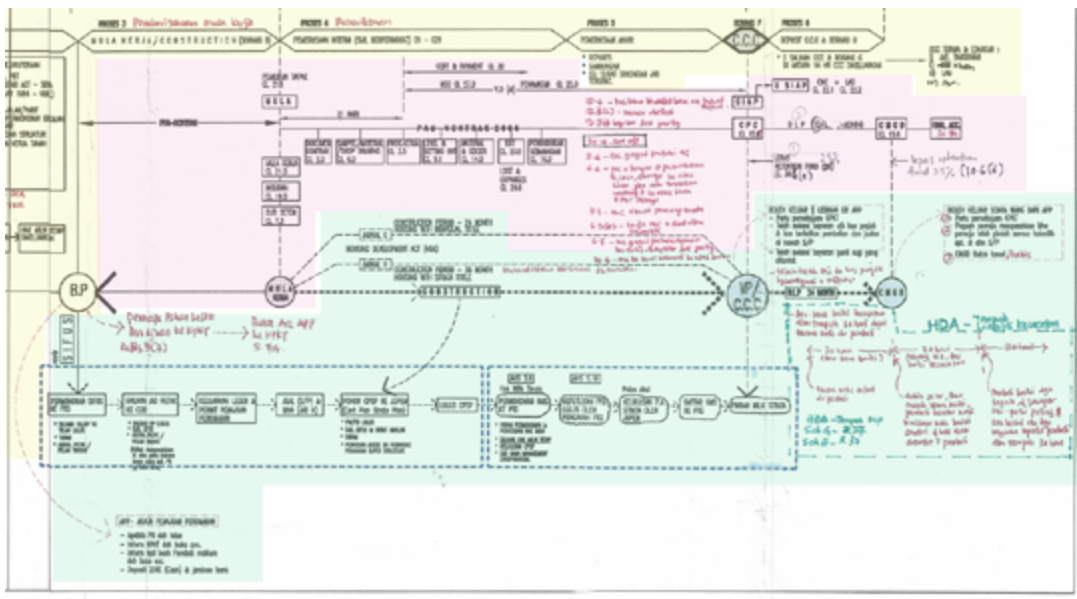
PROSES 3 Pembinaan/bahan mula kerja
MULA KERJA/CONSTRUCTION
PROSES 4 Pelaksanaan
PEMERIKSAAN INTERIM (S.O. BERTANGGUNG)
PROSES 5
PEMERIKSAAN AKHIR
PROSES 7
C.C.C
PROSES 8
SERAHAN C.C.C & BORANG G

MULA
PAK-KONTRAK
B.P
MULA KERJA
CONSTRUCTION
VP/C.C.C
CMGD
S.O.P
SIAP
CPC
DLP
FINAL A/C

Perakuan Pelan Susun Atur
Pelan A/C AP
Surat A/C
Surat A/C APP
ke MBPJ

HDA - Pengesahan
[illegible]

APP - AKUR PELAN PERANCANGAN